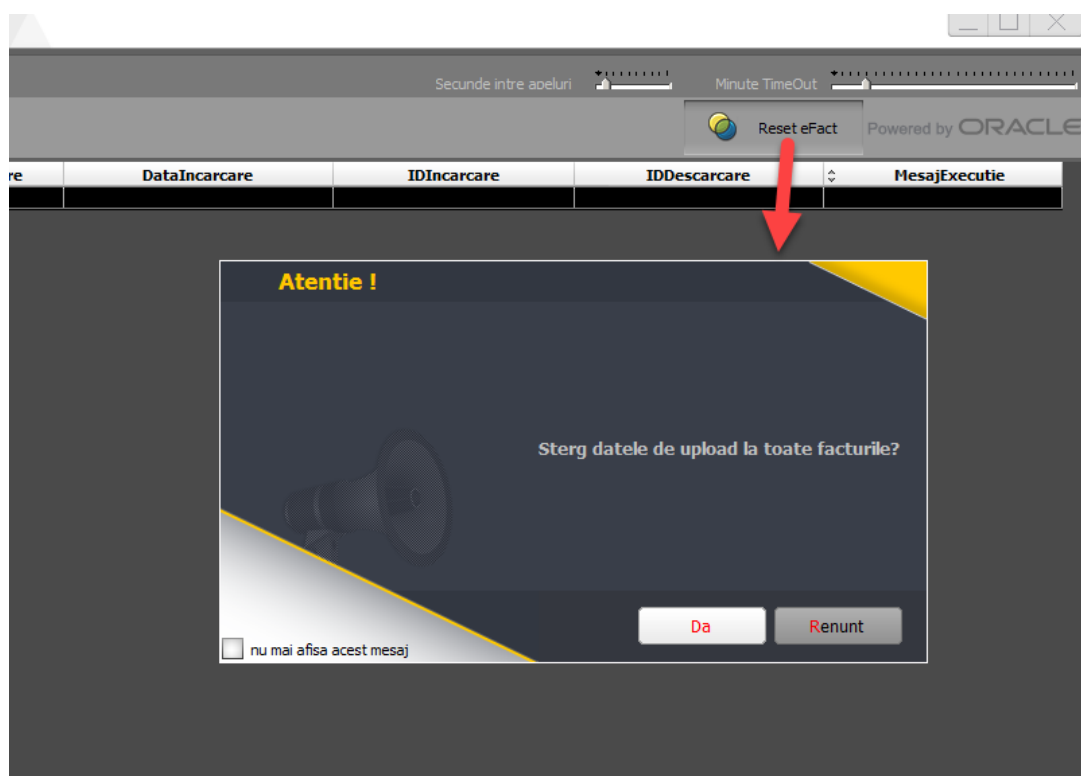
Secunde intre apeluri

Minute TimeOut

Reset eFact

Powered by ORACLE

| re | DataIncarcare | IDIncarcare | IDDescarcare | MesajExecutie |
|---|---|---|---|---|
| | | | | |

Atentie !

Sterg datele de upload la toate facturile?

Da

Renunt

nu mai afisa acest mesaj